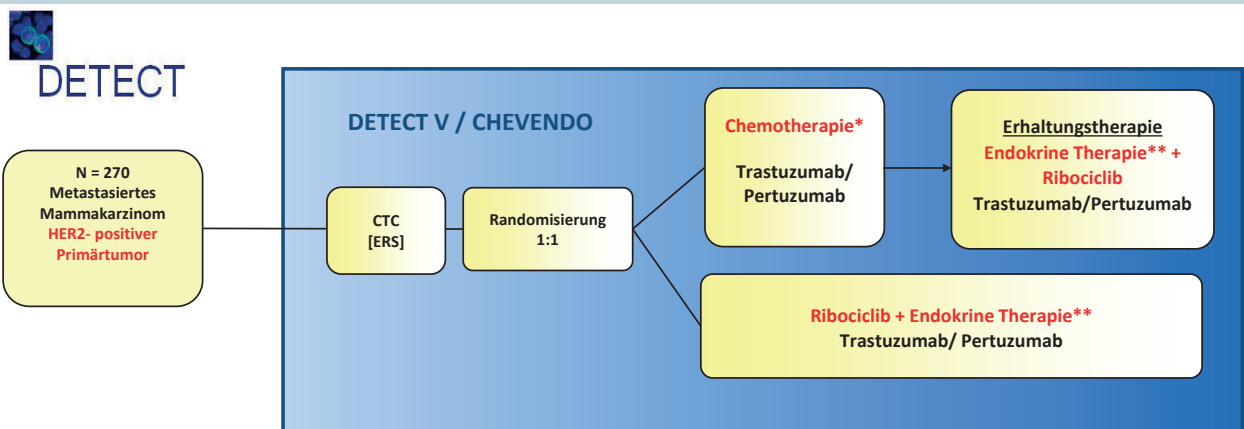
DETECT

N = 270
Metastasiertes
Mammakarzinom
HER2- positiver
Primärtumor

DETECT V / CHEVENDO

CTC
[ERS]

Randomisierung
1:1

Chemotherapie*

Trastuzumab/
Pertuzumab

Erhaltungstherapie
Endokrine Therapie** +
Ribociclib
Trastuzumab/Pertuzumab

Ribociclib + Endokrine Therapie**
Trastuzumab/ Pertuzumab